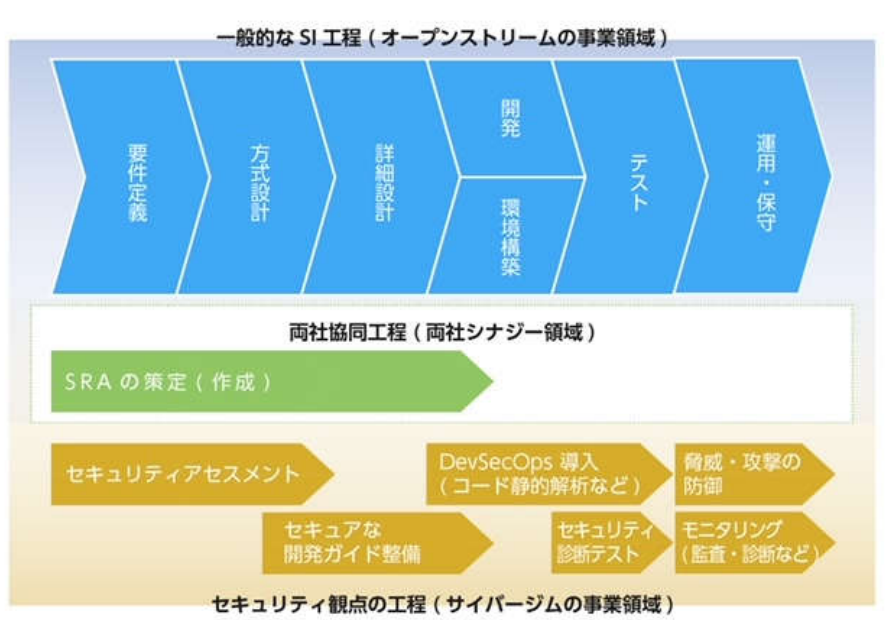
一般的なSI工程（オープンストリームの事業領域）

要件定義

方式設計

詳細設計

開発

環境構築

テスト

運用・保守

両社協同工程（両社シナジー領域）

SRAの策定（作成）

セキュリティアセスメント

DevSecOps導入（コード静的解析など）

脅威・攻撃の防御

セキュアな開発ガイド整備

セキュリティ診断テスト

モニタリング（監査・診断など）

セキュリティ観点の工程（サイバージムの事業領域）